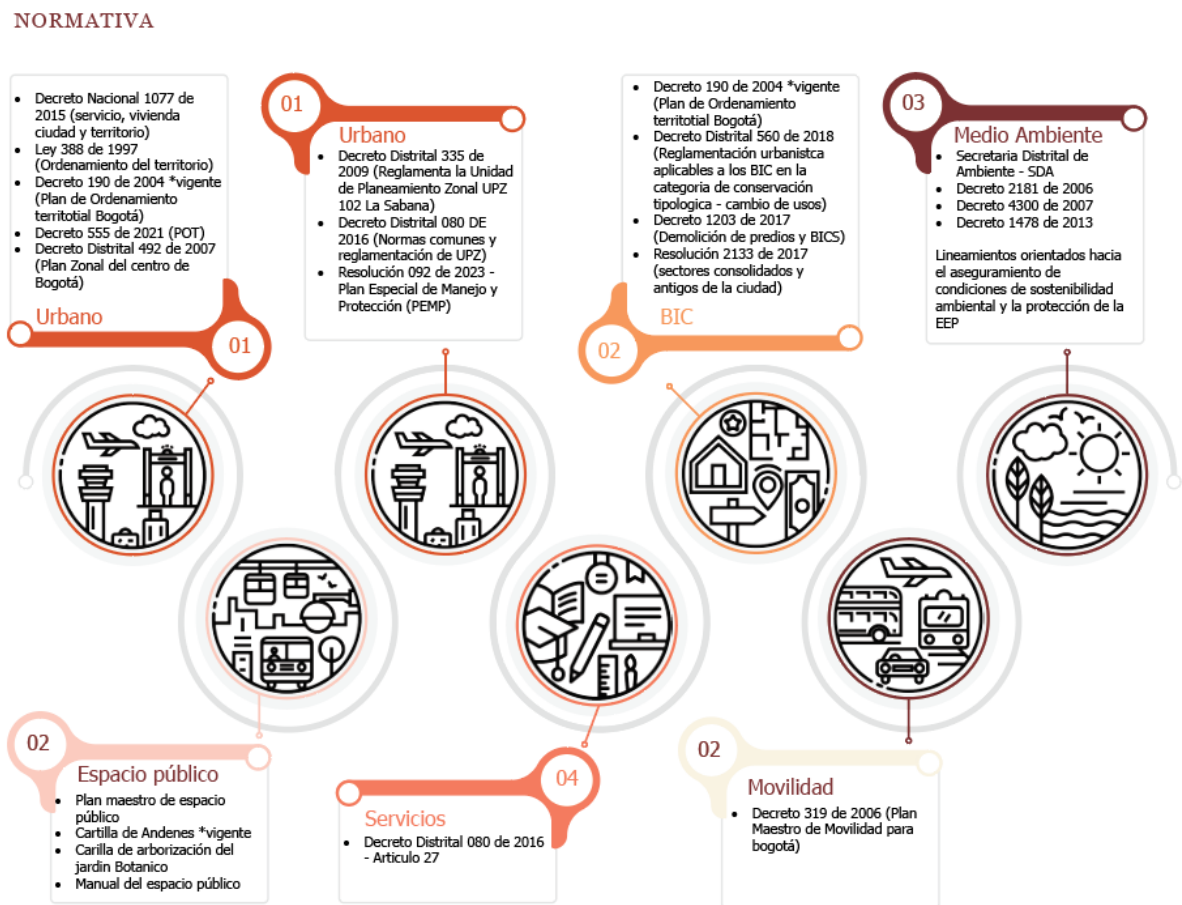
NORMATIVA

- Decreto Nacional 1077 de 2015 (servicio, vivienda ciudad y territorio)
- Ley 388 de 1997 (Ordenamiento del territorio)
- Decreto 190 de 2004 *vigente (Plan de Ordenamiento territotial Bogotá)
- Decreto 555 de 2021 (POT)
- Decreto Distrital 492 de 2007 (Plan Zonal del centro de Bogotá)

Urbano

01

01

Urbano

- Decreto Distrital 335 de 2009 (Reglamenta la Unidad de Planeamiento Zonal UPZ 102 La Sabana)
- Decreto Distrital 080 DE 2016 (Normas comunes y reglamentación de UPZ)
- Resolución 092 de 2023 - Plan Especial de Manejo y Protección (PEMP)

- Decreto 190 de 2004 *vigente (Plan de Ordenamiento territotial Bogotá)
- Decreto Distrital 560 de 2018 (Reglamentación urbanistca aplicables a los BIC en la categoria de conservación tipologica - cambio de usos)
- Decreto 1203 de 2017 (Demolición de predios y BICS)
- Resolución 2133 de 2017 (sectores consolidados y antigos de la ciudad)

02

BIC

03

Medio Ambiente

- Secretaria Distrital de Ambiente - SDA
- Decreto 2181 de 2006
- Decreto 4300 de 2007
- Decreto 1478 de 2013

Lineamientos orientados hacia el aseguramiento de condiciones de sostenibilidad ambiental y la protección de la EEP

02

Espacio público

- Plan maestro de espacio público
- Cartilla de Andenes *vigente
- Carilla de arborización del jardin Botanico
- Manual del espacio público

04

Servicios

- Decreto Distrital 080 de 2016 - Articulo 27

02

Movilidad

- Decreto 319 de 2006 (Plan Maestro de Movilidad para bogotá)